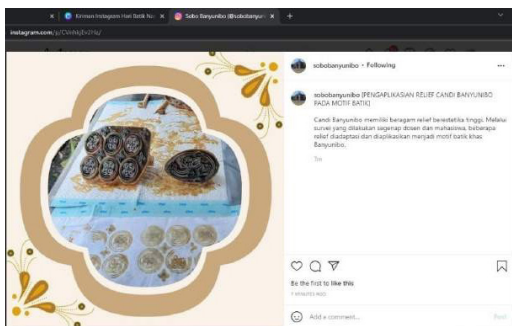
Kiriman Instagram Hari Batik Na ×
Sobo Banyunibo (@sobobanyuni ×
+
instagram.com/p/CVdNjEv2I1s/

sobobanyunibo • Following
...

sobobanyunibo [PENGAPLIKASIAN RELIEF CANDI BANYUNIBO PADA MOTIF BATIK]

Candi Banyunibo memiliki beragam relief berestetika tinggi. Melalui survei yang dilakukan segenap dosen dan mahasiswa, beberapa relief diadaptasi dan diaplikasikan menjadi motif batik khas Banyunibo.

5m

Be the first to like this
5 MINUTES AGO

Add a comment...
Post